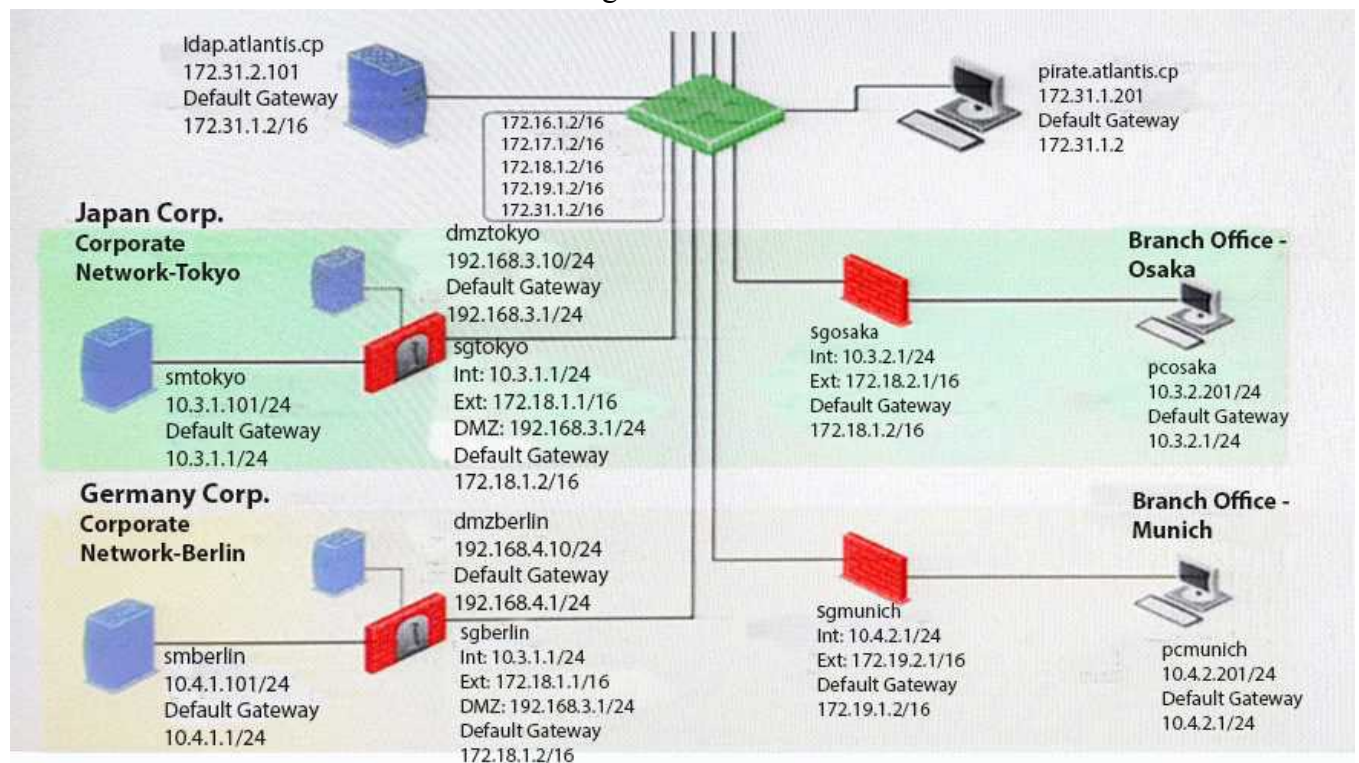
ldap.atlantis.cp
172.31.2.101
Default Gateway
172.31.1.2/16

172.16.1.2/16
172.17.1.2/16
172.18.1.2/16
172.19.1.2/16
172.31.1.2/16

pirate.atlantis.cp
172.31.1.201
Default Gateway
172.31.1.2

Japan Corp.
Corporate
Network-Tokyo

dmztokyo
192.168.3.10/24
Default Gateway
192.168.3.1/24

smtokyo
10.3.1.101/24
Default Gateway
10.3.1.1/24

sgtokyo
Int: 10.3.1.1/24
Ext: 172.18.1.1/16
DMZ: 192.168.3.1/24
Default Gateway
172.18.1.2/16

Branch Office - Osaka

Sgosaka
Int: 10.3.2.1/24
Ext: 172.18.2.1/16
Default Gateway
172.18.1.2/16

pcosaka
10.3.2.201/24
Default Gateway
10.3.2.1/24

Germany Corp.
Corporate
Network-Berlin

dmzberlin
192.168.4.10/24
Default Gateway
192.168.4.1/24

smberlin
10.4.1.101/24
Default Gateway
10.4.1.1/24

Sgberlin
Int: 10.3.1.1/24
Ext: 172.18.1.1/16
DMZ: 192.168.3.1/24
Default Gateway
172.18.1.2/16

Branch Office - Munich

Sgmunich
Int: 10.4.2.1/24
Ext: 172.19.2.1/16
Default Gateway
172.19.1.2/16

pcmunich
10.4.2.201/24
Default Gateway
10.4.2.1/24